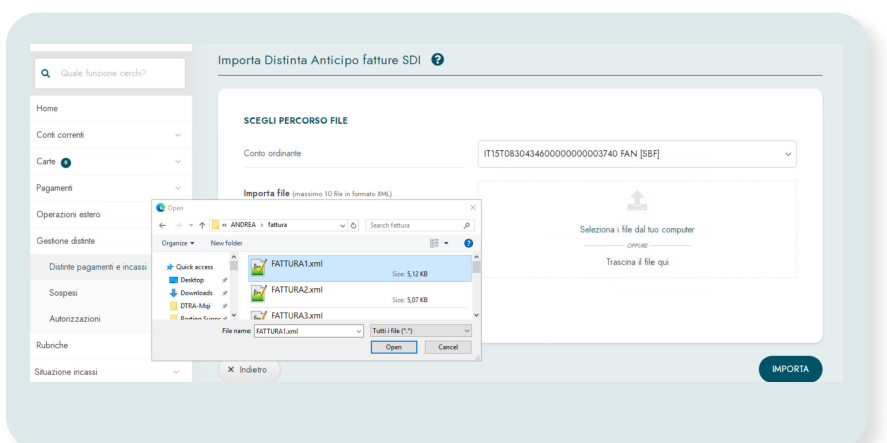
Quale funzione cerchi?

Home

Conti correnti

Carte 0

Pagamenti

Operazioni estero

Gestione distinte

Distinte pagamenti e incassi

Sospesi

Autorizzazioni

Rubriche

Situazione incassi

Importa Distinta Anticipo fatture SDI

SCEGLI PERCORSO FILE

Conto ordinante

IT15T0830434600000000003740 FAN [SBF]

Importa file (massimo 10 file in formato XML)

Seleziona i file dal tuo computer

OPPURE

Trascina il file qui

Open

« ANDREA › fattura

Search fattura

Organize ▾ New folder

Quick access

Desktop

Downloads

DTRA-Mqi

Porting Suppo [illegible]

FATTURA1.xml

Size: 5,12 KB

FATTURA2.xml

Size: 5,07 KB

FATTURA3.xml

File name: FATTURA1.xml

Tutti i file (*.*)

Open

Cancel

× Indietro

IMPORTA